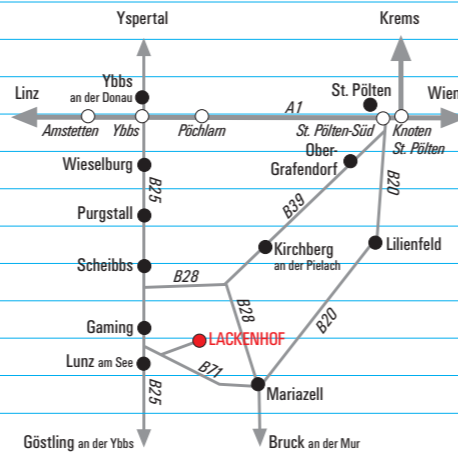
Ypsertal

Krems

Linz

Wien

Ybbs an der Donau

St. Pölten

A1

Amstetten

Ybbs

Pöchlarn

St. Pölten-Süd

Knoten St. Pölten

Wieselburg

Ober-Grafendorf

B25

B20

B39

Purgstall

Kirchberg an der Pielach

Lilienfeld

Scheibbs

B28

B28

B20

Gaming

LACKENHOF

Lunz am See

B71

Mariazell

B25

Göstling an der Ybbs

Bruck an der Mur